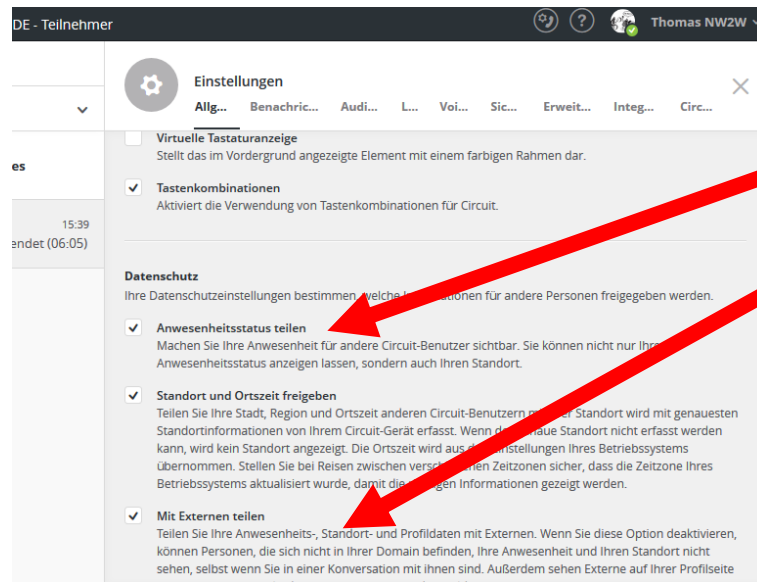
DE - Teilnehmer

Thomas NW2W

es

15:39
endet (06:05)

Einstellungen

Allg... Benachric... Audi... L... Voi... Sic... Erweit... Integ... Circ...

Virtuelle Tastaturanzeige
Stellt das im Vordergrund angezeigte Element mit einem farbigen Rahmen dar.

Tastenkombinationen
Aktiviert die Verwendung von Tastenkombinationen für Circuit.

Datenschutz
Ihre Datenschutzeinstellungen bestimmen, welche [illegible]ationen für andere Personen freigegeben werden.

Anwesenheitsstatus teilen
Machen Sie Ihre Anwesenheit für andere Circuit-Benutzer sichtbar. Sie können nicht nur Ihre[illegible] Anwesenheitsstatus anzeigen lassen, sondern auch Ihren Standort.

Standort und Ortszeit freigeben
Teilen Sie Ihre Stadt, Region und Ortszeit anderen Circuit-Benutzern m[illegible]r Standort wird mit genauesten Standortinformationen von Ihrem Circuit-Gerät erfasst. Wenn d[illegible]aue Standort nicht erfasst werden kann, wird kein Standort angezeigt. Die Ortszeit wird aus d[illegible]instellungen Ihres Betriebssystems übernommen. Stellen Sie bei Reisen zwischen versch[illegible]en Zeitzonen sicher, dass die Zeitzone Ihres Betriebssystems aktualisiert wurde, damit die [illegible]gen Informationen gezeigt werden.

Mit Externen teilen
Teilen Sie Ihre Anwesenheits-, Standort- und Profildaten mit Externen. Wenn Sie diese Option deaktivieren, können Personen, die sich nicht in Ihrer Domain befinden, Ihre Anwesenheit und Ihren Standort nicht sehen, selbst wenn Sie in einer Konversation mit ihnen sind. Außerdem sehen Externe auf Ihrer Profilseite